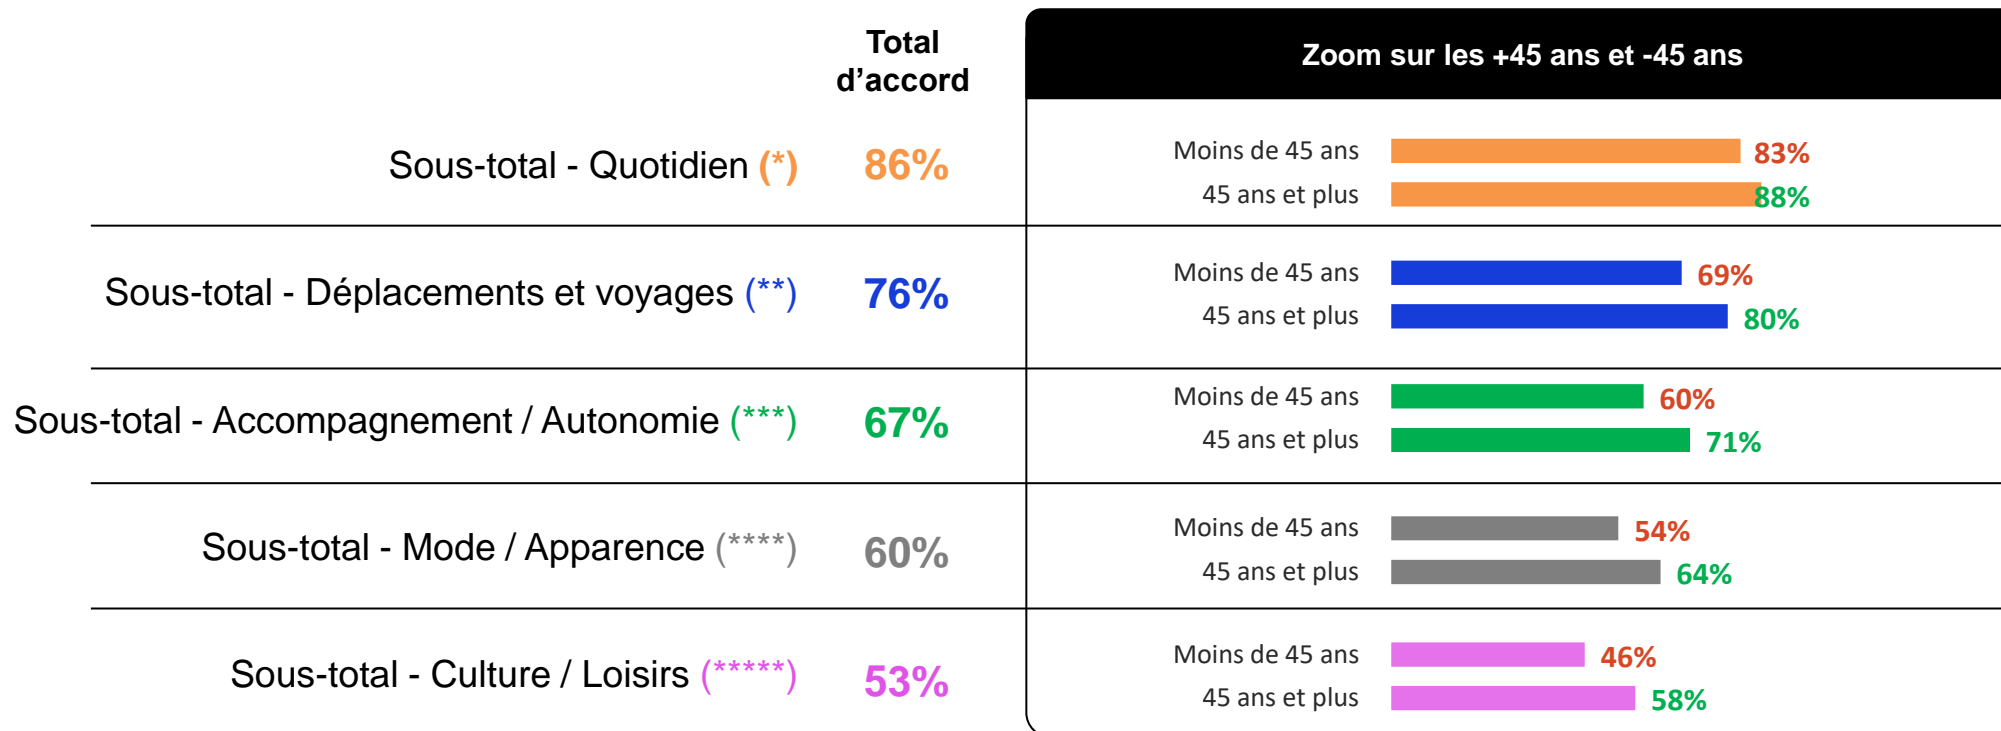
Total d’accord

Zoom sur les +45 ans et -45 ans

Sous-total - Quotidien (*) 86%

Moins de 45 ans 83%
45 ans et plus 88%

Sous-total - Déplacements et voyages (**) 76%

Moins de 45 ans 69%
45 ans et plus 80%

Sous-total - Accompagnement / Autonomie (***) 67%

Moins de 45 ans 60%
45 ans et plus 71%

Sous-total - Mode / Apparence (****) 60%

Moins de 45 ans 54%
45 ans et plus 64%

Sous-total - Culture / Loisirs (*****) 53%

Moins de 45 ans 46%
45 ans et plus 58%